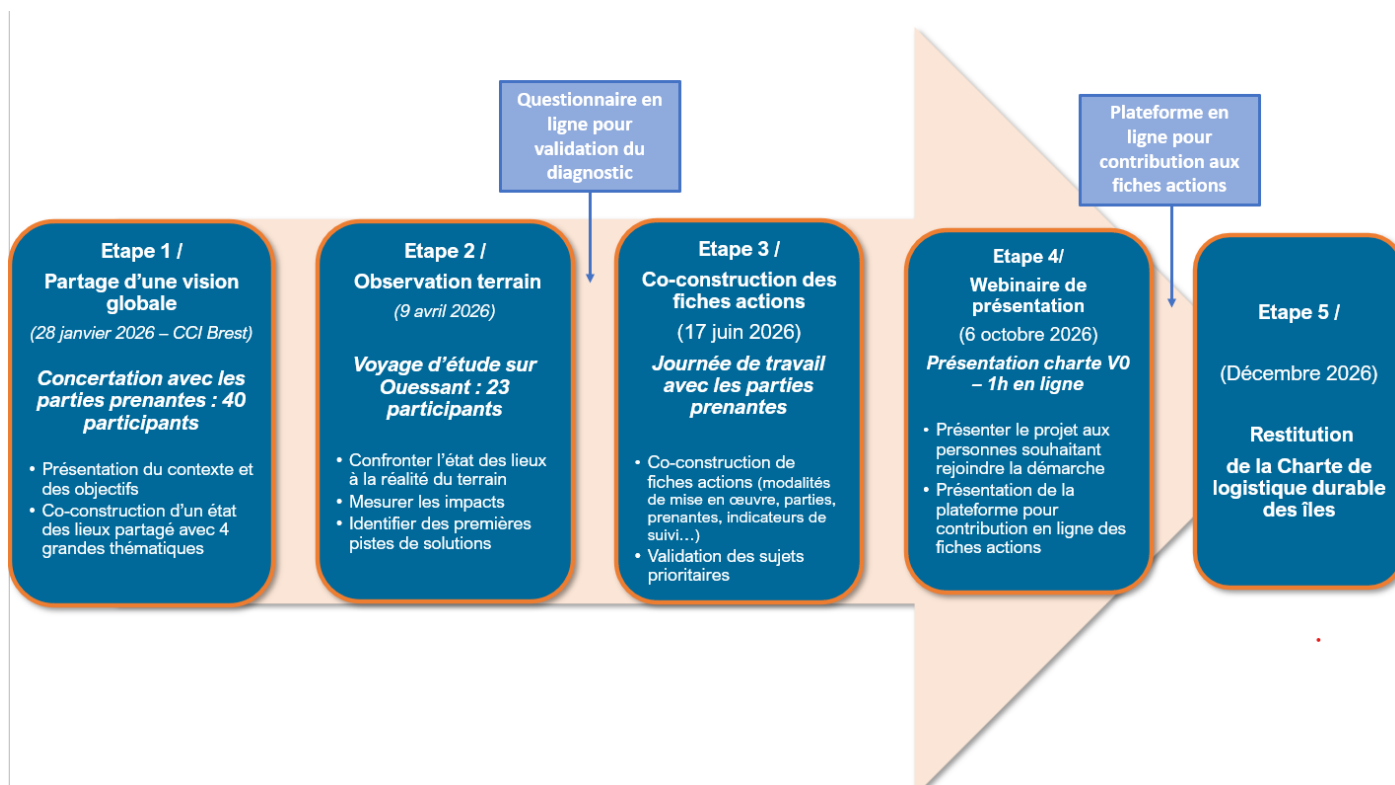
Questionnaire en ligne pour validation du diagnostic

Plateforme en ligne pour contribution aux fiches actions

Etape 1 /
Partage d'une vision globale
(28 janvier 2026 – CCI Brest)
Concertation avec les parties prenantes : 40 participants
• Présentation du contexte et des objectifs
• Co-construction d'un état des lieux partagé avec 4 grandes thématiques

Etape 2 /
Observation terrain
(9 avril 2026)
Voyage d'étude sur Ouessant : 23 participants
• Confronter l'état des lieux à la réalité du terrain
• Mesurer les impacts
• Identifier des premières pistes de solutions

Etape 3 /
Co-construction des fiches actions
(17 juin 2026)
Journée de travail avec les parties prenantes
• Co-construction de fiches actions (modalités de mise en œuvre, parties, prenantes, indicateurs de suivi…)
• Validation des sujets prioritaires

Etape 4/
Webinaire de présentation
(6 octobre 2026)
Présentation charte V0 – 1h en ligne
• Présenter le projet aux personnes souhaitant rejoindre la démarche
• Présentation de la plateforme pour contribution en ligne des fiches actions

Etape 5 /
(Décembre 2026)
Restitution
de la Charte de logistique durable des îles